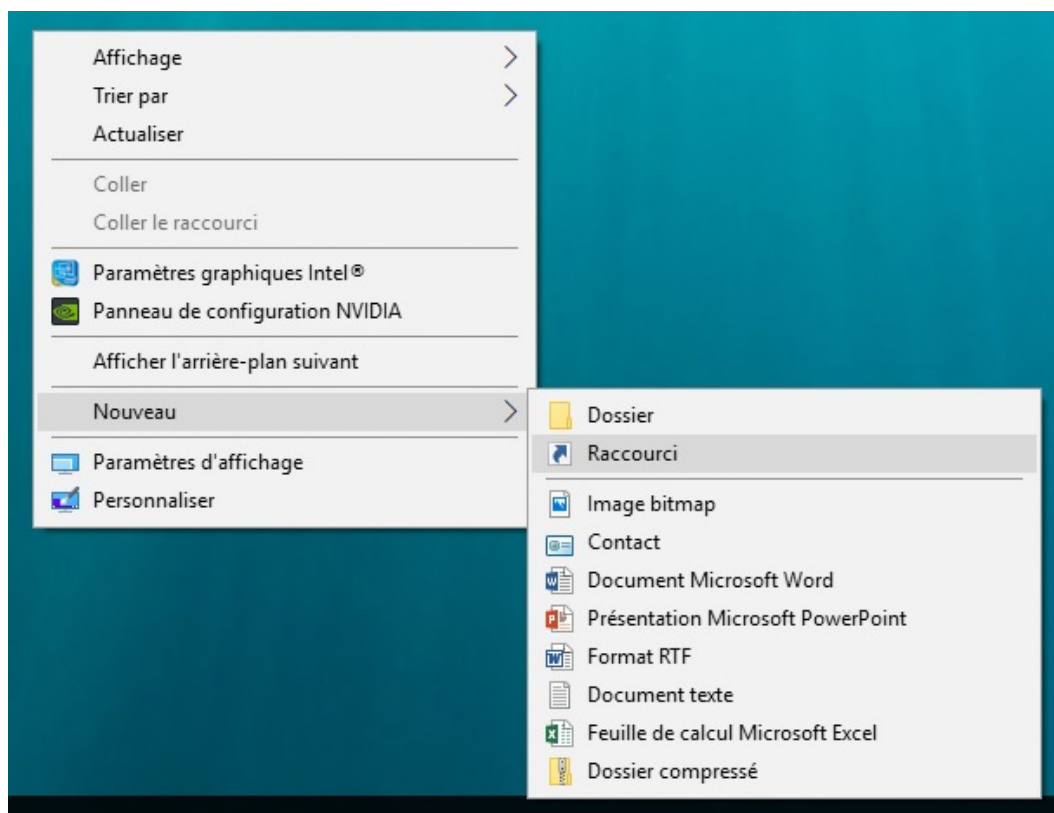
Affichage
Trier par
Actualiser

Coller
Coller le raccourci

Paramètres graphiques Intel®
Panneau de configuration NVIDIA

Afficher l'arrière-plan suivant

Nouveau

Paramètres d'affichage
Personnaliser

Dossier
Raccourci

Image bitmap
Contact
Document Microsoft Word
Présentation Microsoft PowerPoint
Format RTF
Document texte
Feuille de calcul Microsoft Excel
Dossier compressé